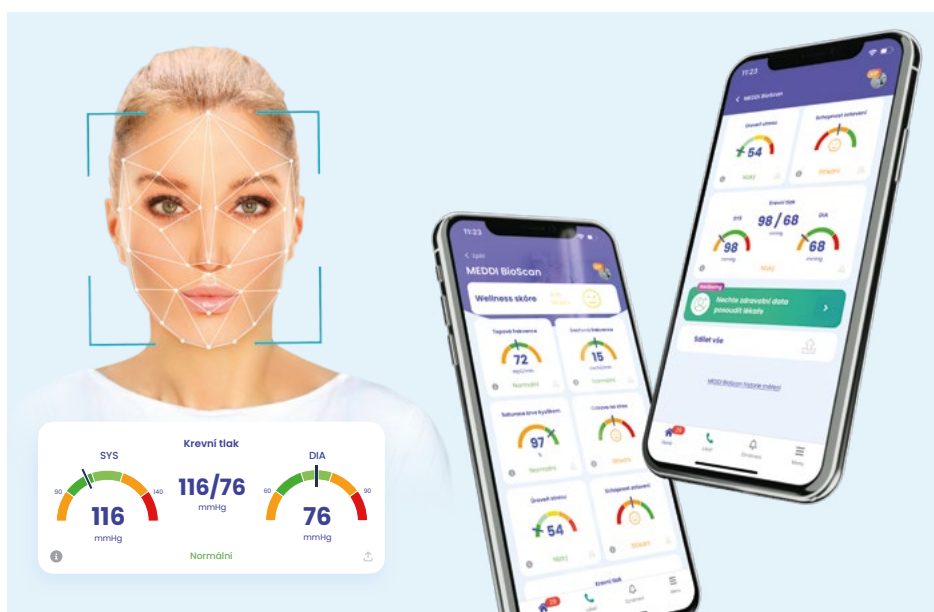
Krevní tlak

SYS

90

140

116

mmHg

116/76

mmHg

DIA

60

90

76

mmHg

Normální

11:23

< Lpio

MEDDI BioScan

Wellness skóre

Tepová frekvence

72

Normální

Dechová frekvence

15

Normální

Saturace krve kyslíkem

97

%

Normální

Odolnost vůči stresu

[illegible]

Úroveň stresu

54

Nízký

Schopnost zotavení

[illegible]

Krevní tlak

11:23

< MEDDI BioScan

Úroveň stresu

54

Nízký

Schopnost zotavení

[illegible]

Krevní tlak

SYS

98/68

DIA

98

68

Nízký

Nechte zdravotní data posoudit lékaře

Sdílet vše

MEDDI BioScan historie měření

Domů

Lékař

Zdravotní

Menu